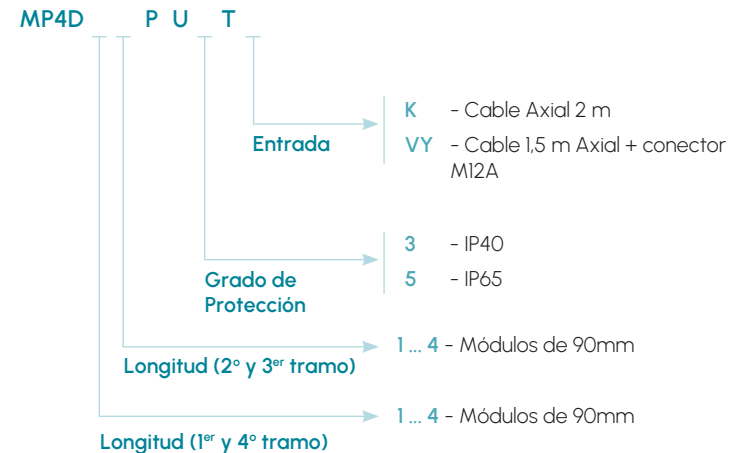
MP4D P U T

Entrada

K - Cable Axial 2 m

VY - Cable 1,5 m Axial + conector M12A

Grado de Protección

3 - IP40

5 - IP65

Longitud (2º y 3er tramo)

1 ... 4 - Módulos de 90mm

Longitud (1er y 4º tramo)

1 ... 4 - Módulos de 90mm